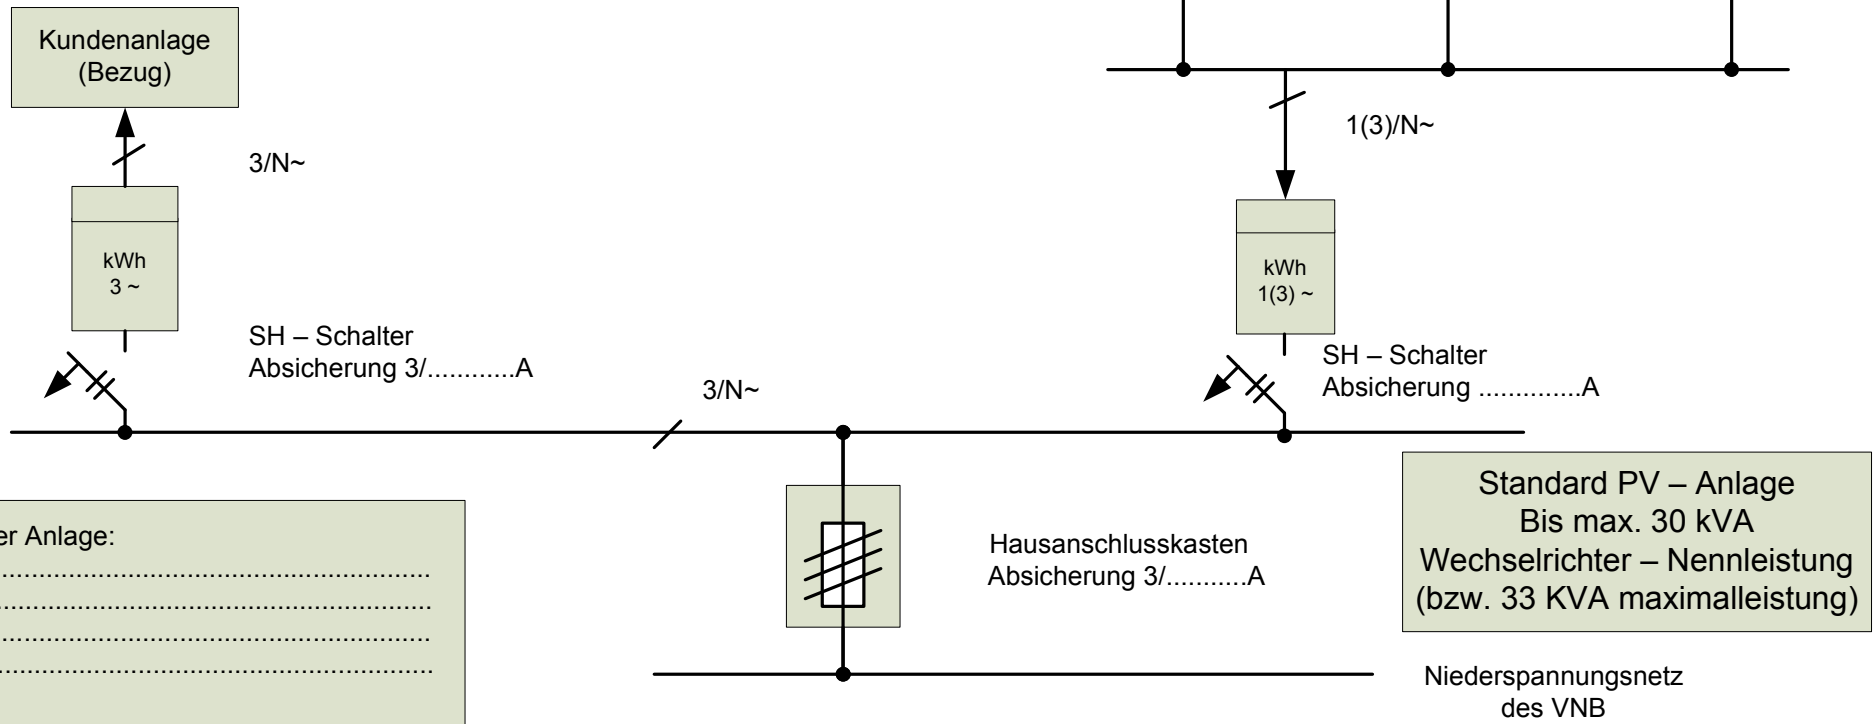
Kundenanlage (Bezug)

3/N~

kWh
3 ~

SH – Schalter
Absicherung 3/............A

3/N~

1(3)/N~

kWh
1(3) ~

SH – Schalter
Absicherung ..............A

Standard PV – Anlage
Bis max. 30 kVA
Wechselrichter – Nennleistung
(bzw. 33 KVA maximalleistung)

er Anlage:
...........................................................
...........................................................
...........................................................
...........................................................

Hausanschlusskasten
Absicherung 3/...........A

Niederspannungsnetz
des VNB